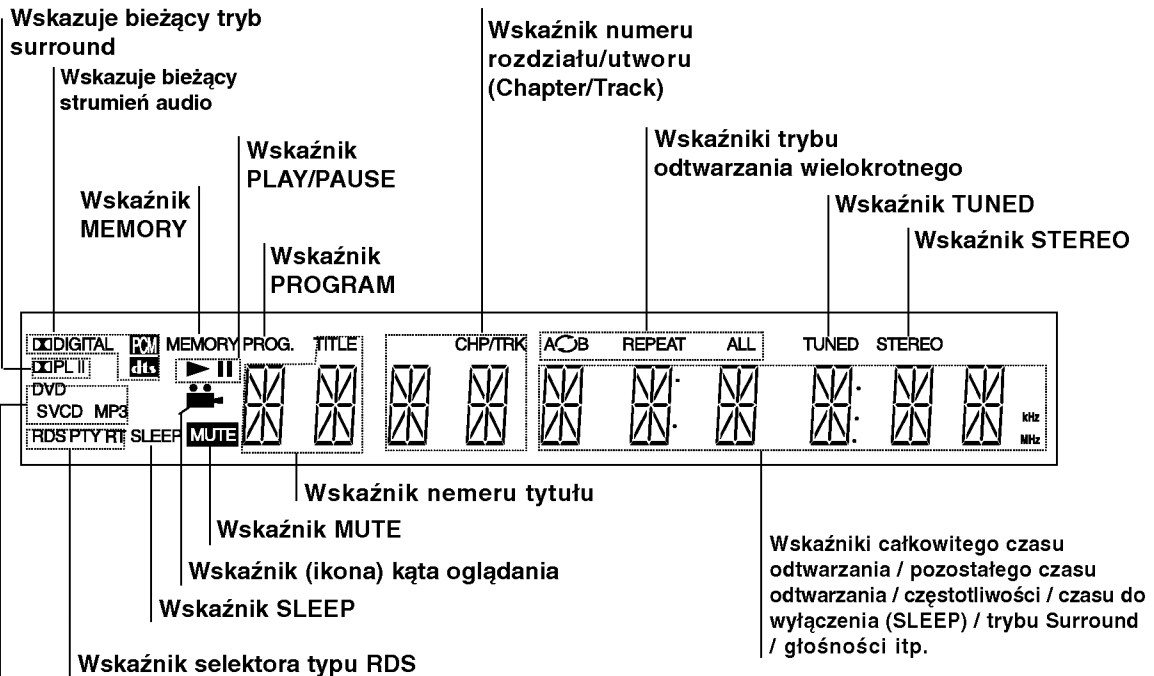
Wskazuje bieżący tryb surround

Wskazuje bieżący strumień audio

Wskaźnik numeru rozdziału/utworu (Chapter/Track)

Wskaźnik PLAY/PAUSE

Wskaźniki trybu odtwarzania wielokrotnego

Wskaźnik MEMORY

Wskaźnik TUNED

Wskaźnik STEREO

Wskaźnik PROGRAM

DDIGITAL PCM MEMORY PROG. TITLE CHP/TRK A B REPEAT ALL TUNED STEREO

DPL II dts

DVD

SVCD MP3

kHz

MHz

RDS PTY RT SLEEP MUTE

Wskaźnik nemeru tytułu

Wskaźnik MUTE

Wskaźnik (ikona) kąta oglądania

Wskaźniki całkowitego czasu odtwarzania / pozostałego czasu odtwarzania / częstotliwości / czasu do wyłączenia (SLEEP) / trybu Surround / głośności itp.

Wskaźnik SLEEP

Wskaźnik selektora typu RDS